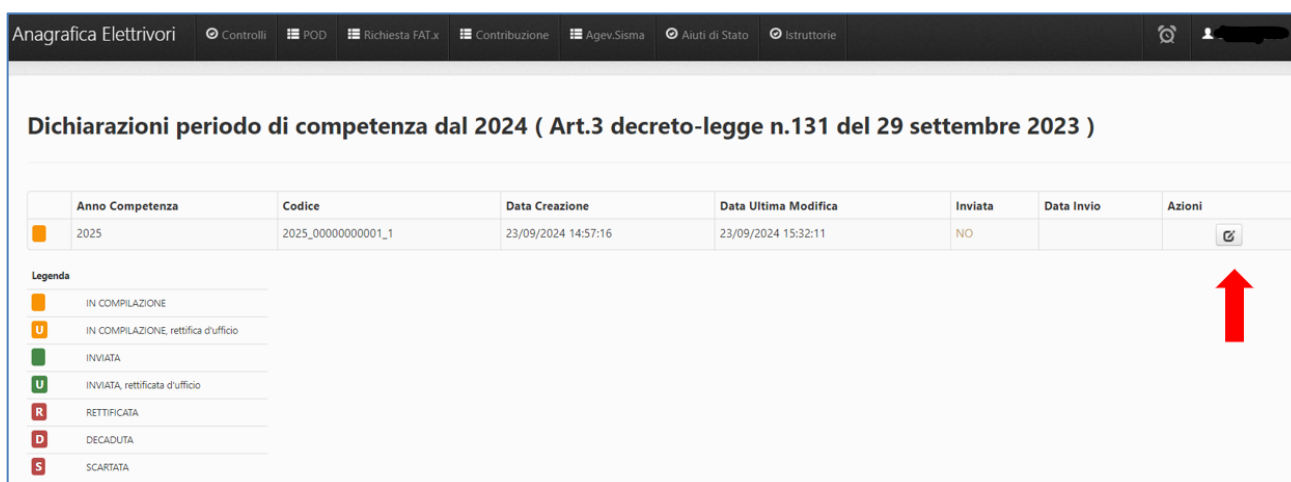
Anagrafica Elettrivori Controlli POD Richiesta FAT.x Contribuzione Agev.Sisma Aiuti di Stato Istruttorie

Dichiarazioni periodo di competenza dal 2024 ( Art.3 decreto-legge n.131 del 29 settembre 2023 )

| | Anno Competenza | Codice | Data Creazione | Data Ultima Modifica | Inviata | Data Invio | Azioni |
|---|---|---|---|---|---|---|---|
| | 2025 | 2025_00000000001_1 | 23/09/2024 14:57:16 | 23/09/2024 15:32:11 | NO | | |

Legenda

| | |
|---|---|
| | IN COMPILAZIONE |
| U | IN COMPILAZIONE, rettifica d'ufficio |
| | INVIATA |
| U | INVIATA, rettificata d'ufficio |
| R | RETTIFICATA |
| D | DECADUTA |
| S | SCARTATA |